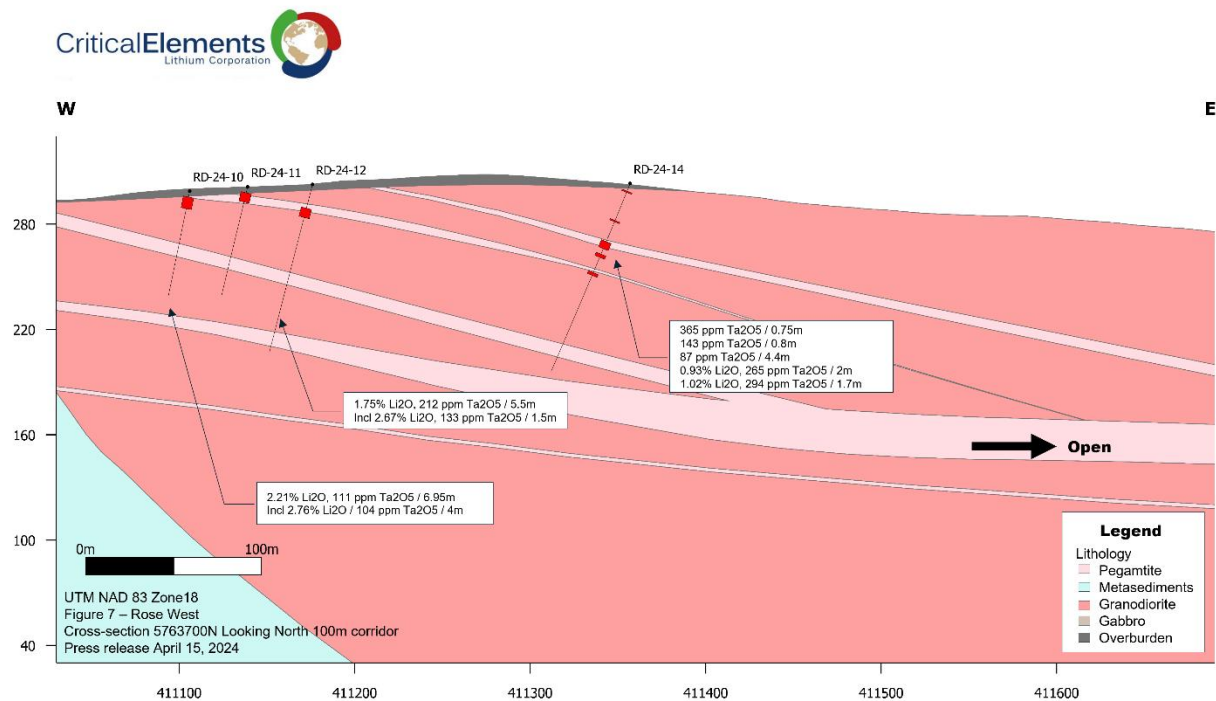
CriticalElements
Lithium Corporation

W

E

RD-24-10 RD-24-11 RD-24-12

RD-24-14

280

220

160

100

40

365 ppm Ta2O5 / 0.75m
143 ppm Ta2O5 / 0.8m
87 ppm Ta2O5 / 4.4m
0.93% Li2O, 265 ppm Ta2O5 / 2m
1.02% Li2O, 294 ppm Ta2O5 / 1.7m

1.75% Li2O, 212 ppm Ta2O5 / 5.5m
Incl 2.67% Li2O, 133 ppm Ta2O5 / 1.5m

Open

2.21% Li2O, 111 ppm Ta2O5 / 6.95m
Incl 2.76% Li2O / 104 ppm Ta2O5 / 4m

0m 100m

UTM NAD 83 Zone18
Figure 7 – Rose West
Cross-section 5763700N Looking North 100m corridor
Press release April 15, 2024

Legend
Lithology
Pegamtite
Metasediments
Granodiorite
Gabbro
Overburden

411100 411200 411300 411400 411500 411600